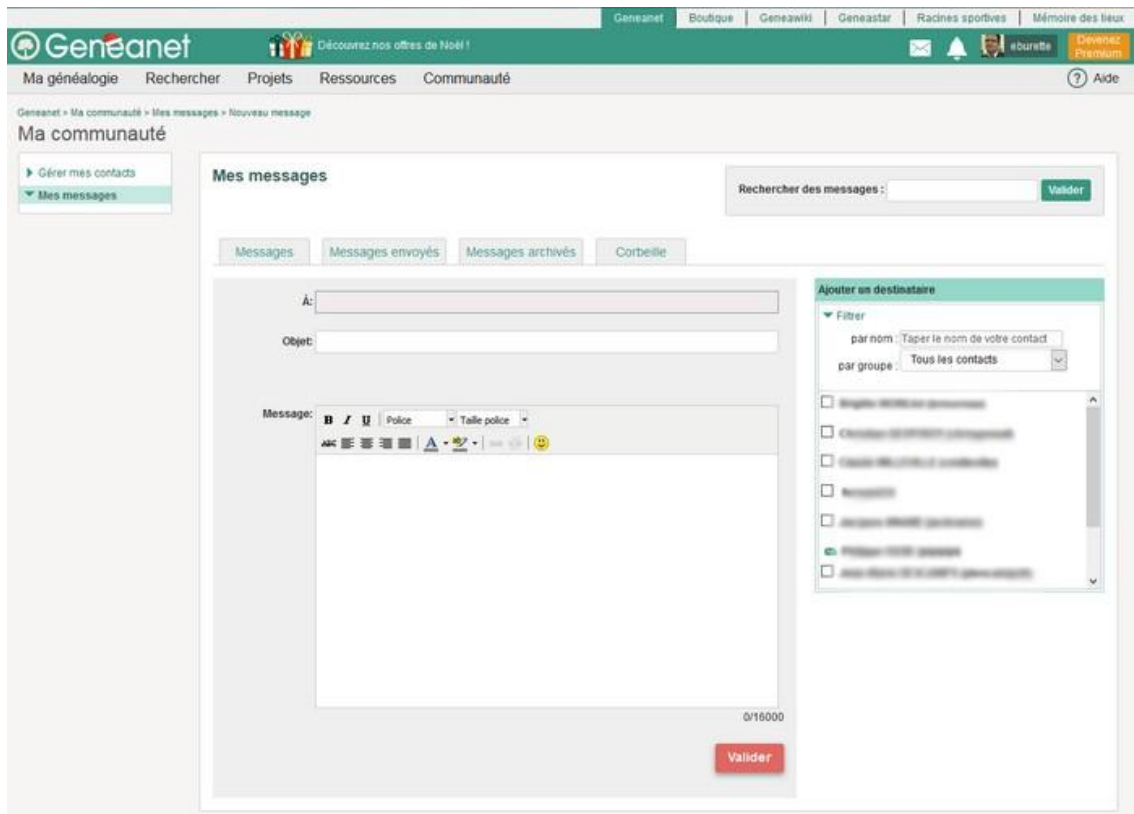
Geneanet | Boutique | Geneawiki | Geneastar | Racines sportives | Mémoire des lieux

Geneanet

Découvrez nos offres de Noël !

eburette

Devenez Premium

Ma généalogie Rechercher Projets Ressources Communauté

Aide

Geneanet > Ma communauté > Mes messages > Nouveau message

Ma communauté

Gérer mes contacts

Mes messages

Mes messages

Rechercher des messages :

Valider

Messages | Messages envoyés | Messages archivés | Corbeille

À:

Objet:

Message:

Police

Taille police

0/16000

Valider

Ajouter un destinataire

Filtrer

par nom : Taper le nom de votre contact

par groupe : Tous les contacts

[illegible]

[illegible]

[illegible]

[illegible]

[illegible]

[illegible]

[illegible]